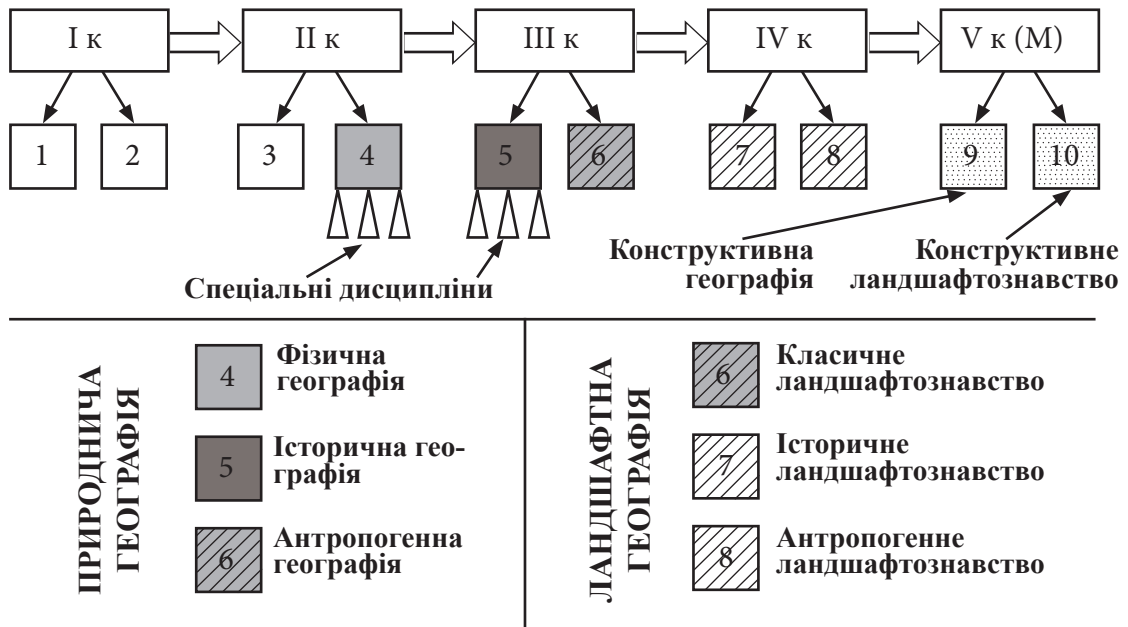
I к

II к

III к

IV к

V к (М)

1

2

3

4

5

6

7

8

9

10

Спеціальні дисципліни

Конструктивна географія

Конструктивне ландшафтознавство

ПРИРОДНИЧА ГЕОГРАФІЯ

4 Фізична географія

5 Історична географія

6 Антропогенна географія

ЛАНДШАФТНА ГЕОГРАФІЯ

6 Класичне ландшафтознавство

7 Історичне ландшафтознавство

8 Антропогенне ландшафтознавство